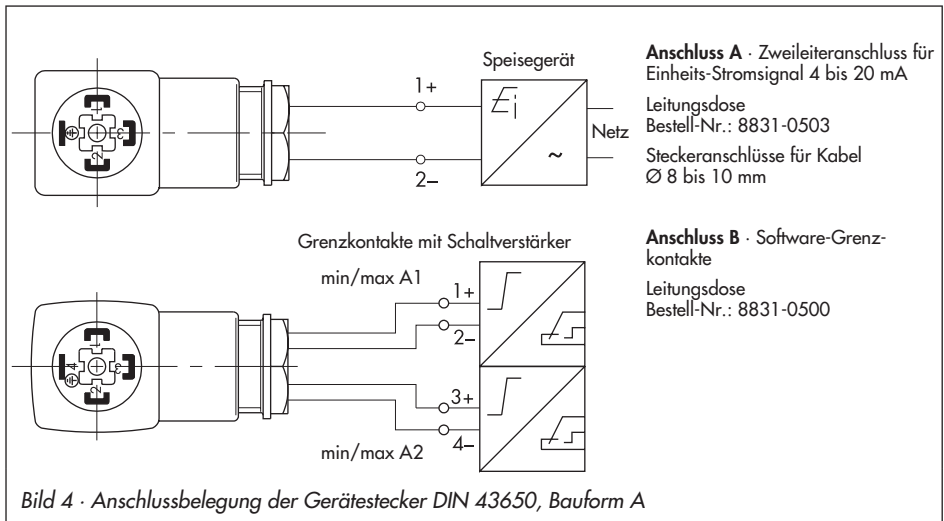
Speisegerät

1+

2–

Netz

~

**Anschluss A** · Zweileiteranschluss für Einheits-Stromsignal 4 bis 20 mA

Leitungsdose
Bestell-Nr.: 8831-0503

Steckeranschlüsse für Kabel
Ø 8 bis 10 mm

Grenzkontakte mit Schaltverstärker

min/max A1

1+

2–

3+

4–

min/max A2

**Anschluss B** · Software-Grenzkontakte

Leitungsdose
Bestell-Nr.: 8831-0500

*Bild 4 · Anschlussbelegung der Gerätestecker DIN 43650, Bauform A*